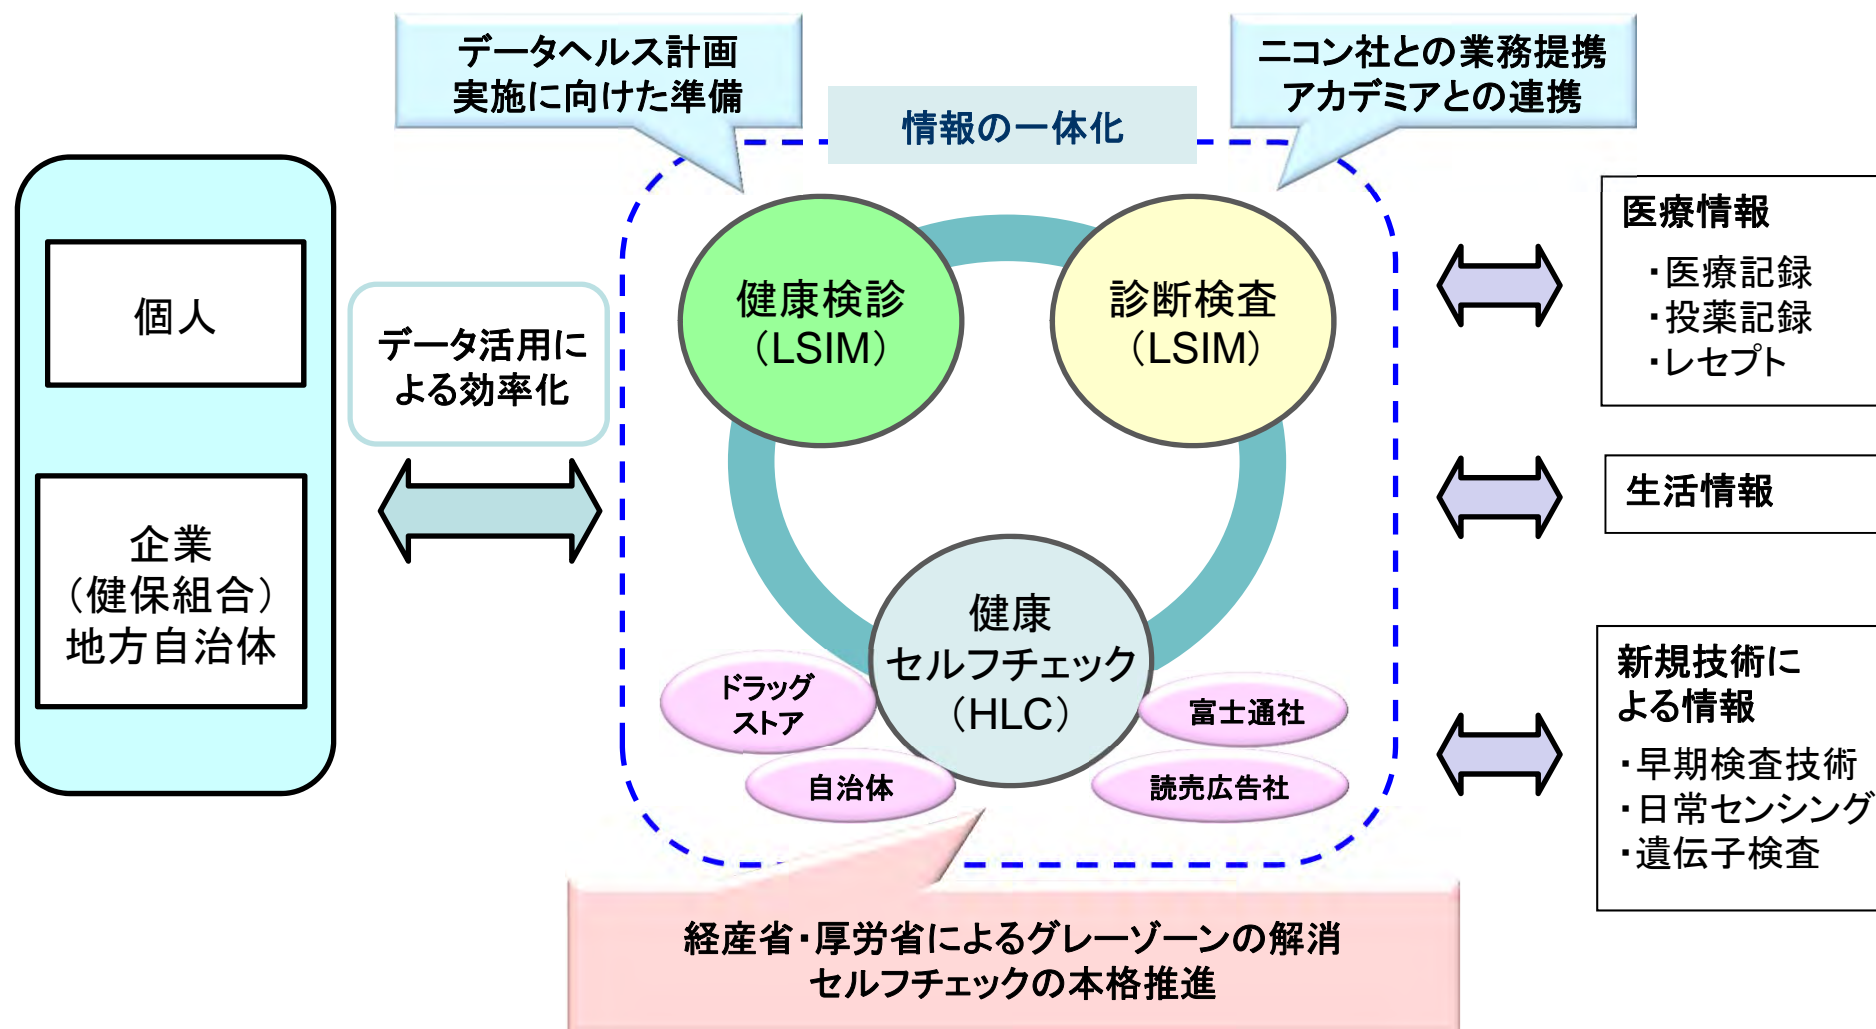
データヘルス計画
実施に向けた準備

情報の一体化

ニコン社との業務提携
アカデミアとの連携

個人

企業
（健保組合）
地方自治体

データ活用による効率化

健康検診
（LSIM）

診断検査
（LSIM）

健康
セルフチェック
（HLC）

ドラッグストア

自治体

富士通社

読売広告社

医療情報
・医療記録
・投薬記録
・レセプト

生活情報

新規技術による情報
・早期検査技術
・日常センシング
・遺伝子検査

経産省・厚労省によるグレーゾーンの解消
セルフチェックの本格推進